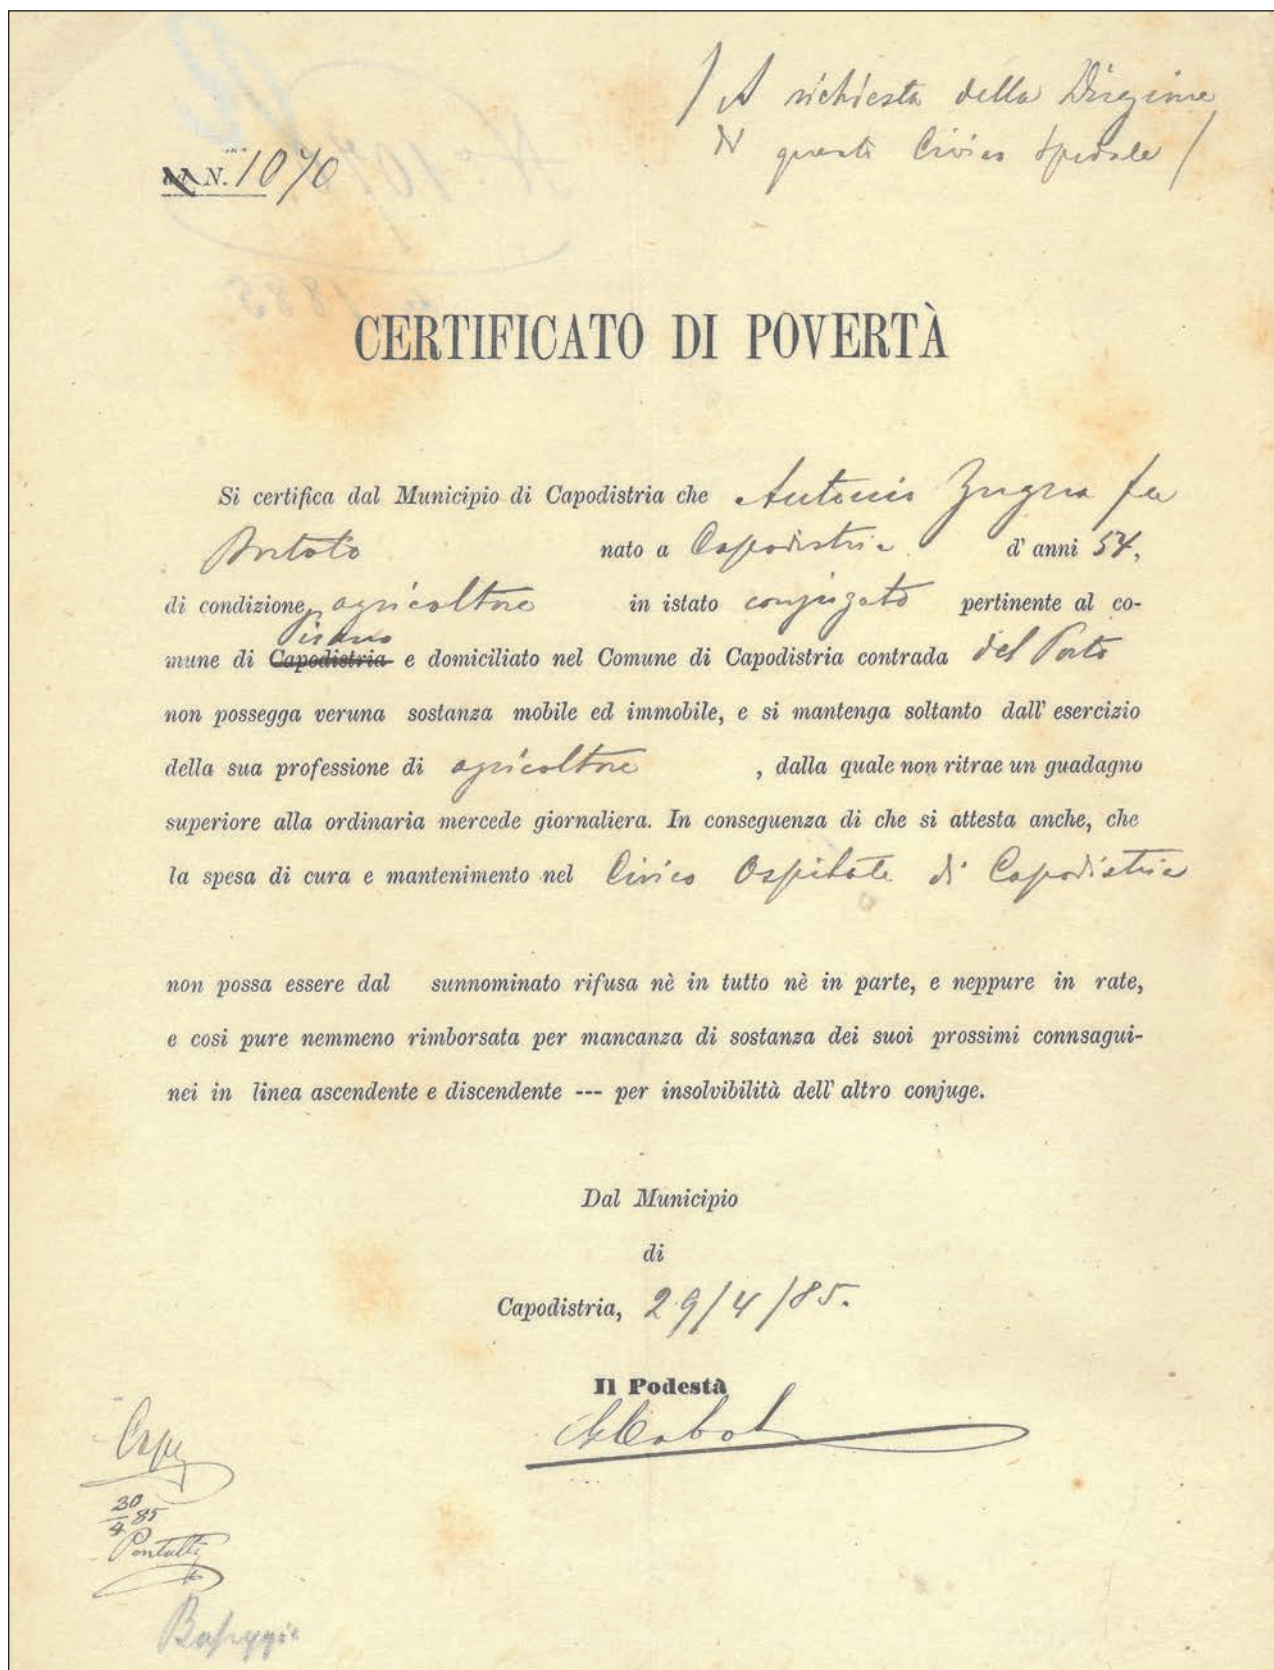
/ A richiesta della Direzione di questo Civico Spedale /

N. 1070

N. 107
1885

CERTIFICATO DI POVERTÀ

Si certifica dal Municipio di Capodistria che Antonio Zugna fu Antonio nato a Capodistria d' anni 54, di condizione agricoltore in istato conjugato pertinente al comune di ~~Capodistria~~ Pirano e domiciliato nel Comune di Capodistria contrada del Porto non possegga veruna sostanza mobile ed immobile, e si mantenga soltanto dall' esercizio della sua professione di agricoltore, dalla quale non ritrae un guadagno superiore alla ordinaria mercede giornaliera. In conseguenza di che si attesta anche, che la spesa di cura e mantenimento nel Civico Ospitale di Capodistria

non possa essere dal sunnominato rifusa nè in tutto nè in parte, e neppure in rate, e così pure nemmeno rimborsata per mancanza di sostanza dei suoi prossimi connsaguinei in linea ascendente e discendente --- per insolvibilità dell' altro conjuge.

Dal Municipio
di
Capodistria, 29/4/85.

Il Podestà
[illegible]

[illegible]
$\frac{30}{4}$ 85
Pontutti
Bosizzio